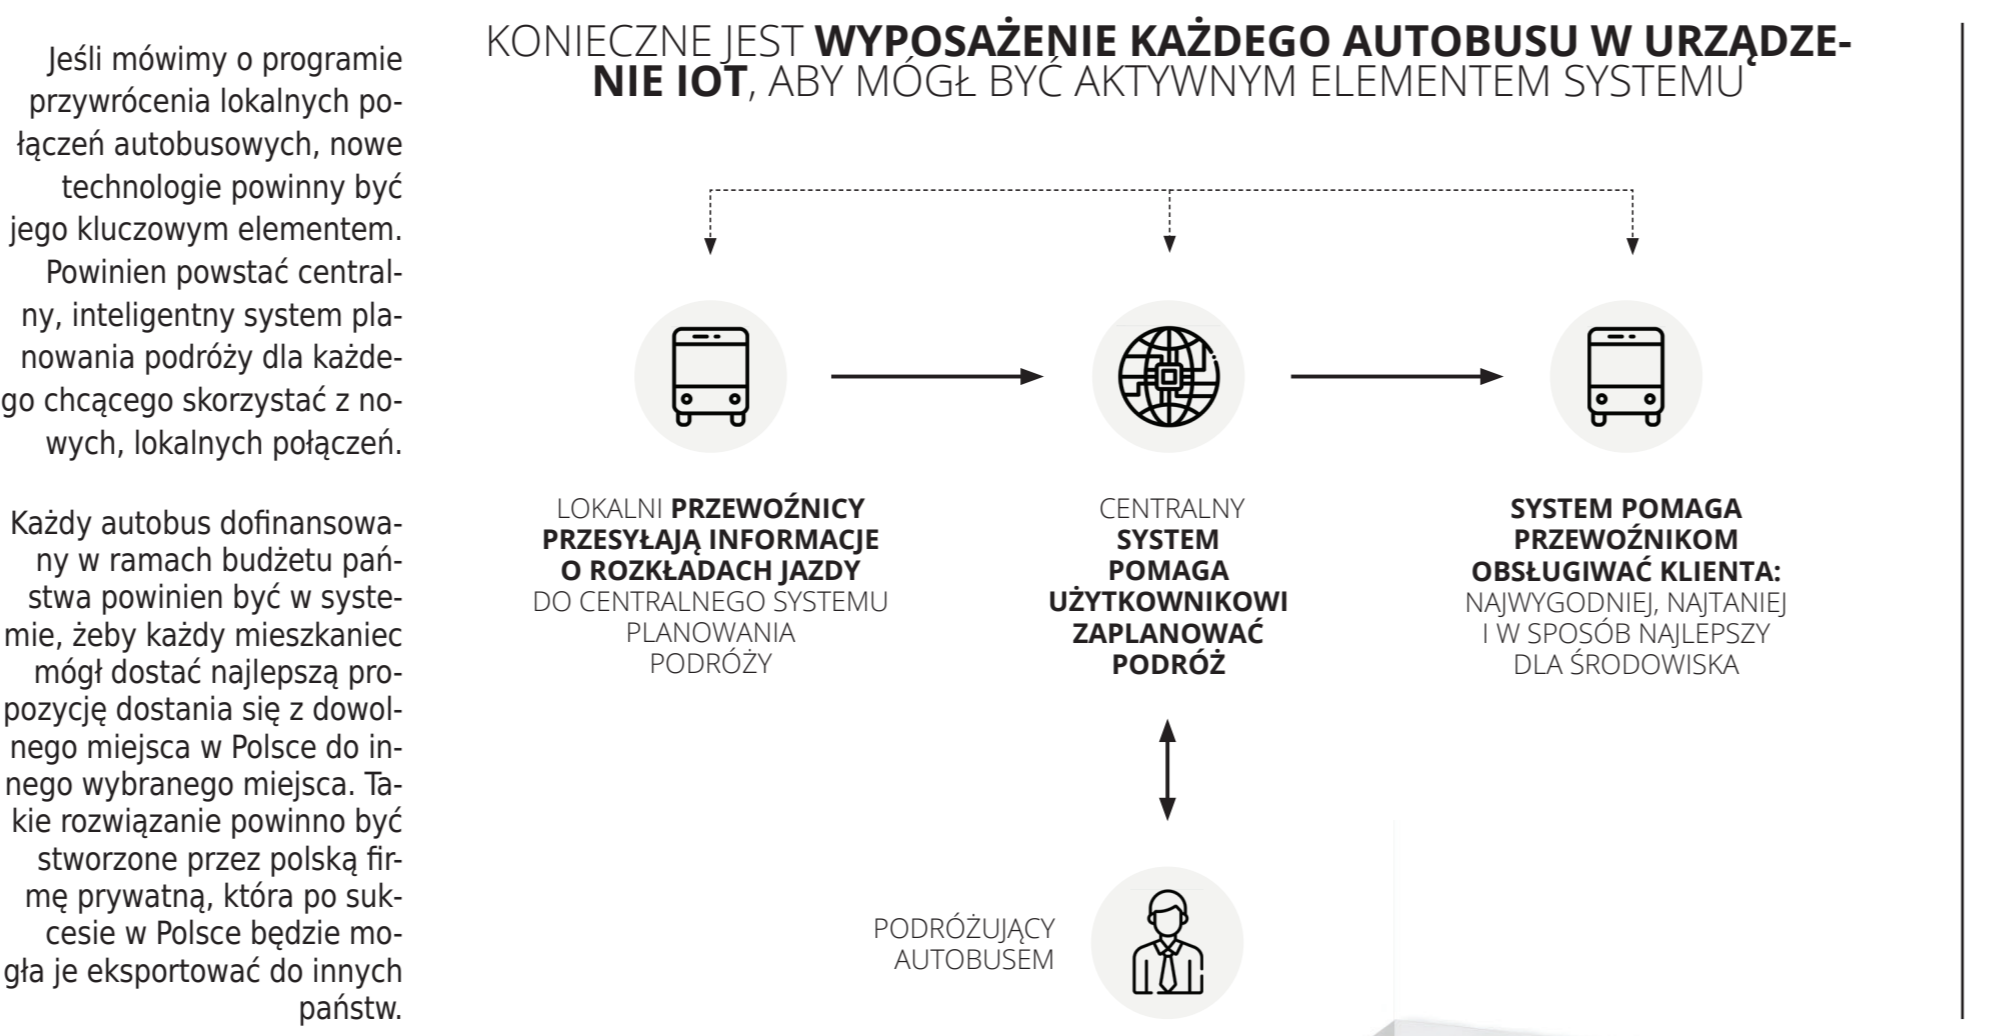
Jeśli mówimy o programie przywrócenia lokalnych połączeń autobusowych, nowe technologie powinny być jego kluczowym elementem. Powinien powstać centralny, inteligentny system planowania podróży dla każdego chcącego skorzystać z nowych, lokalnych połączeń.

Każdy autobus dofinansowany w ramach budżetu państwa powinien być w systemie, żeby każdy mieszkaniec mógł dostać najlepszą propozycję dostania się z dowolnego miejsca w Polsce do innego wybranego miejsca. Takie rozwiązanie powinno być stworzone przez polską firmę prywatną, która po sukcesie w Polsce będzie mogła je eksportować do innych państw.

KONIECZNE JEST **WYPOSAŻENIE KAŻDEGO AUTOBUSU W URZĄDZENIE IOT**, ABY MÓGŁ BYĆ AKTYWNYM ELEMENTEM SYSTEMU

LOKALNI **PRZEWOŹNICY PRZESYŁAJĄ INFORMACJE O ROZKŁADACH JAZDY** DO CENTRALNEGO SYSTEMU PLANOWANIA PODRÓŻY

CENTRALNY **SYSTEM POMAGA UŻYTKOWNIKOWI ZAPLANOWAĆ PODRÓŻ**

**SYSTEM POMAGA PRZEWOŹNIKOM OBSŁUGIWAĆ KLIENTA:** NAJWYGODNIEJ, NAJTANIEJ I W SPOSÓB NAJLEPSZY DLA ŚRODOWISKA

PODRÓŻUJĄCY AUTOBUSEM